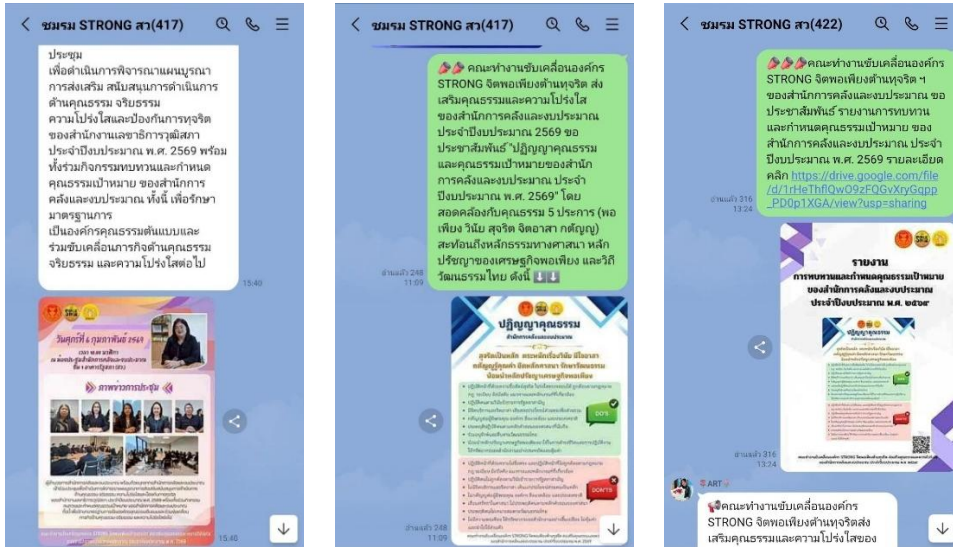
< ชมรม STRONG สว(417)

ประชุม
เพื่อดำเนินการพิจารณาแผนบูรณาการส่งเสริม สนับสนุนการดำเนินการด้านคุณธรรม จริยธรรม
ความโปร่งใสและป้องกันการทุจริต ของสำนักงานเลขาธิการวุฒิสภา ประจำปีงบประมาณ พ.ศ. 2569 พร้อมทั้งร่วมกิจกรรมทบทวนและกำหนดคุณธรรมเป้าหมาย ของสำนักการคลังและงบประมาณ ทั้งนี้ เพื่อรักษามาตรฐานการ
เป็นองค์กรคุณธรรมต้นแบบและร่วมขับเคลื่อนภารกิจด้านคุณธรรม จริยธรรม และความโปร่งใสต่อไป

15:40

วันศุกร์ที่ ๖ กุมภาพันธ์ ๒๕๖๙

ภาพการประชุม

15:40

< ชมรม STRONG สว(417)

คณะทำงานขับเคลื่อนองค์กร STRONG จิตพอเพียงต้านทุจริต ส่งเสริมคุณธรรมและความโปร่งใส ของสำนักการคลังและงบประมาณ ประจำปีงบประมาณ 2569 ขอประชาสัมพันธ์ "ปฏิญญาคุณธรรมและคุณธรรมเป้าหมายของสำนักการคลังและงบประมาณ ประจำปีงบประมาณ พ.ศ. 2569" โดยสอดคล้องกับคุณธรรม 5 ประการ (พอเพียง วินัย สุจริต จิตอาสา กตัญญู) สะท้อนถึงหลักธรรมทางศาสนา หลักปรัชญาของเศรษฐกิจพอเพียง และวิถีวัฒนธรรมไทย ดังนี้ ⬇️⬇️

อ่านแล้ว 248
11:09

ปฏิญญาคุณธรรม

DO'S

DON'TS

อ่านแล้ว 248
11:09

< ชมรม STRONG สว(422)

คณะทำงานขับเคลื่อนองค์กร STRONG จิตพอเพียงต้านทุจริต ฯ ของสำนักการคลังและงบประมาณ ขอประชาสัมพันธ์ รายงานการทบทวนและกำหนดคุณธรรมเป้าหมาย ของสำนักการคลังและงบประมาณ ประจำปีงบประมาณ พ.ศ. 2569 รายละเอียด คลิก https://drive.google.com/file/d/1rHeThflQwO9zFQGvXryGqpp_PD0p1XGA/view?usp=sharing

อ่านแล้ว 316
13:24

รายงาน
การทบทวนและกำหนดคุณธรรมเป้าหมาย
ของสำนักการคลังและงบประมาณ
ประจำปีงบประมาณ พ.ศ. ๒๕๖๙

ปฏิญญาคุณธรรม

อ่านแล้ว 316
13:24

ART

คณะทำงานขับเคลื่อนองค์กร STRONG จิตพอเพียงต้านทุจริตส่งเสริมคุณธรรมและความโปร่งใสของ